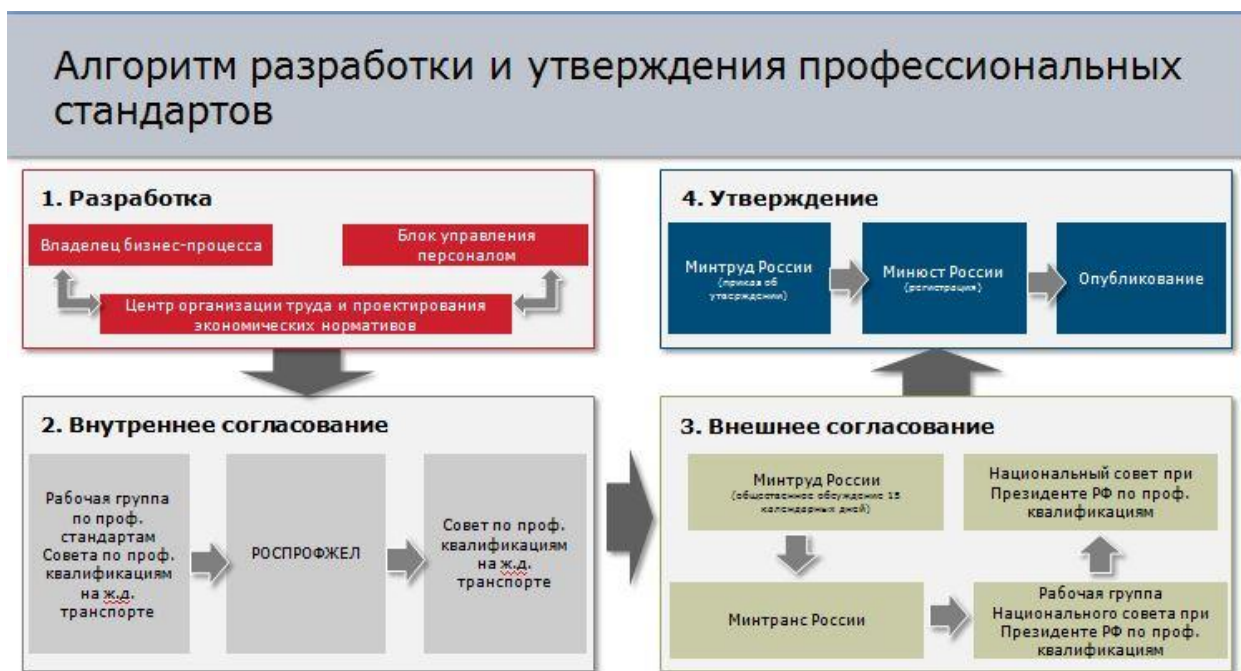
Алгоритм разработки и утверждения профессиональных стандартов

1. Разработка

Владелец бизнес-процесса

Блок управления персоналом

Центр организации труда и проектирования экономических нормативов

4. Утверждение

Минтруд России (приказ об утверждении)

Минюст России (регистрация)

Опубликование

2. Внутреннее согласование

Рабочая группа по проф. стандартам Совета по проф. квалификациям на ж.д. транспорте

РОСПРОФЖЕЛ

Совет по проф. квалификациям на ж.д. транспорте

3. Внешнее согласование

Минтруд России (общественное обсуждение 15 календарных дней)

Национальный совет при Президенте РФ по проф. квалификациям

Минтранс России

Рабочая группа Национального совета при Президенте РФ по проф. квалификациям